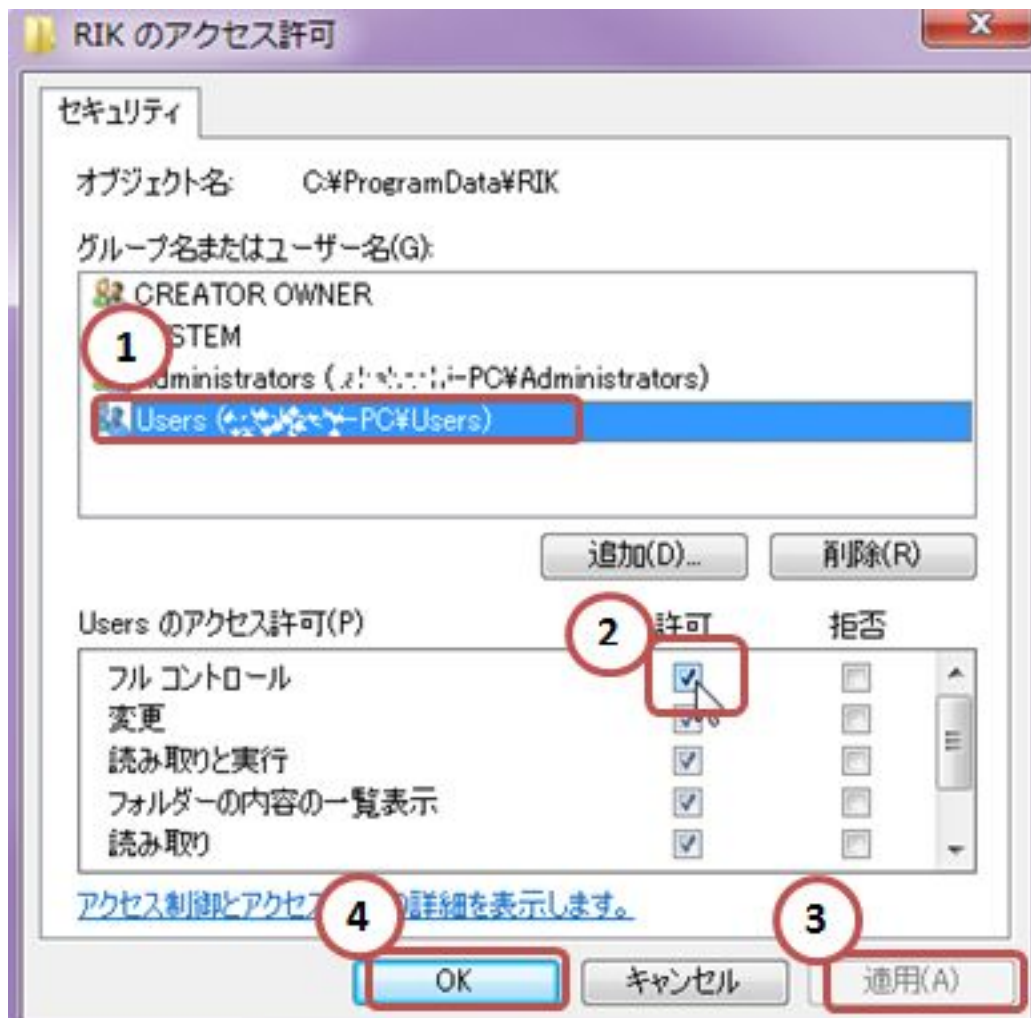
RIK のアクセス許可

セキュリティ

オブジェクト名: C:¥ProgramData¥RIK

グループ名またはユーザー名(G):

CREATOR OWNER
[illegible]STEM
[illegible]dministrators ([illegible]-PC¥Administrators)
Users ([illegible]-PC¥Users)

1

追加(D)... 削除(R)

Users のアクセス許可(P) 許可 拒否

2

フル コントロール
変更
読み取りと実行
フォルダーの内容の一覧表示
読み取り

アクセス制御とアクセス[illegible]の詳細を表示します。

4 3

OK キャンセル 適用(A)